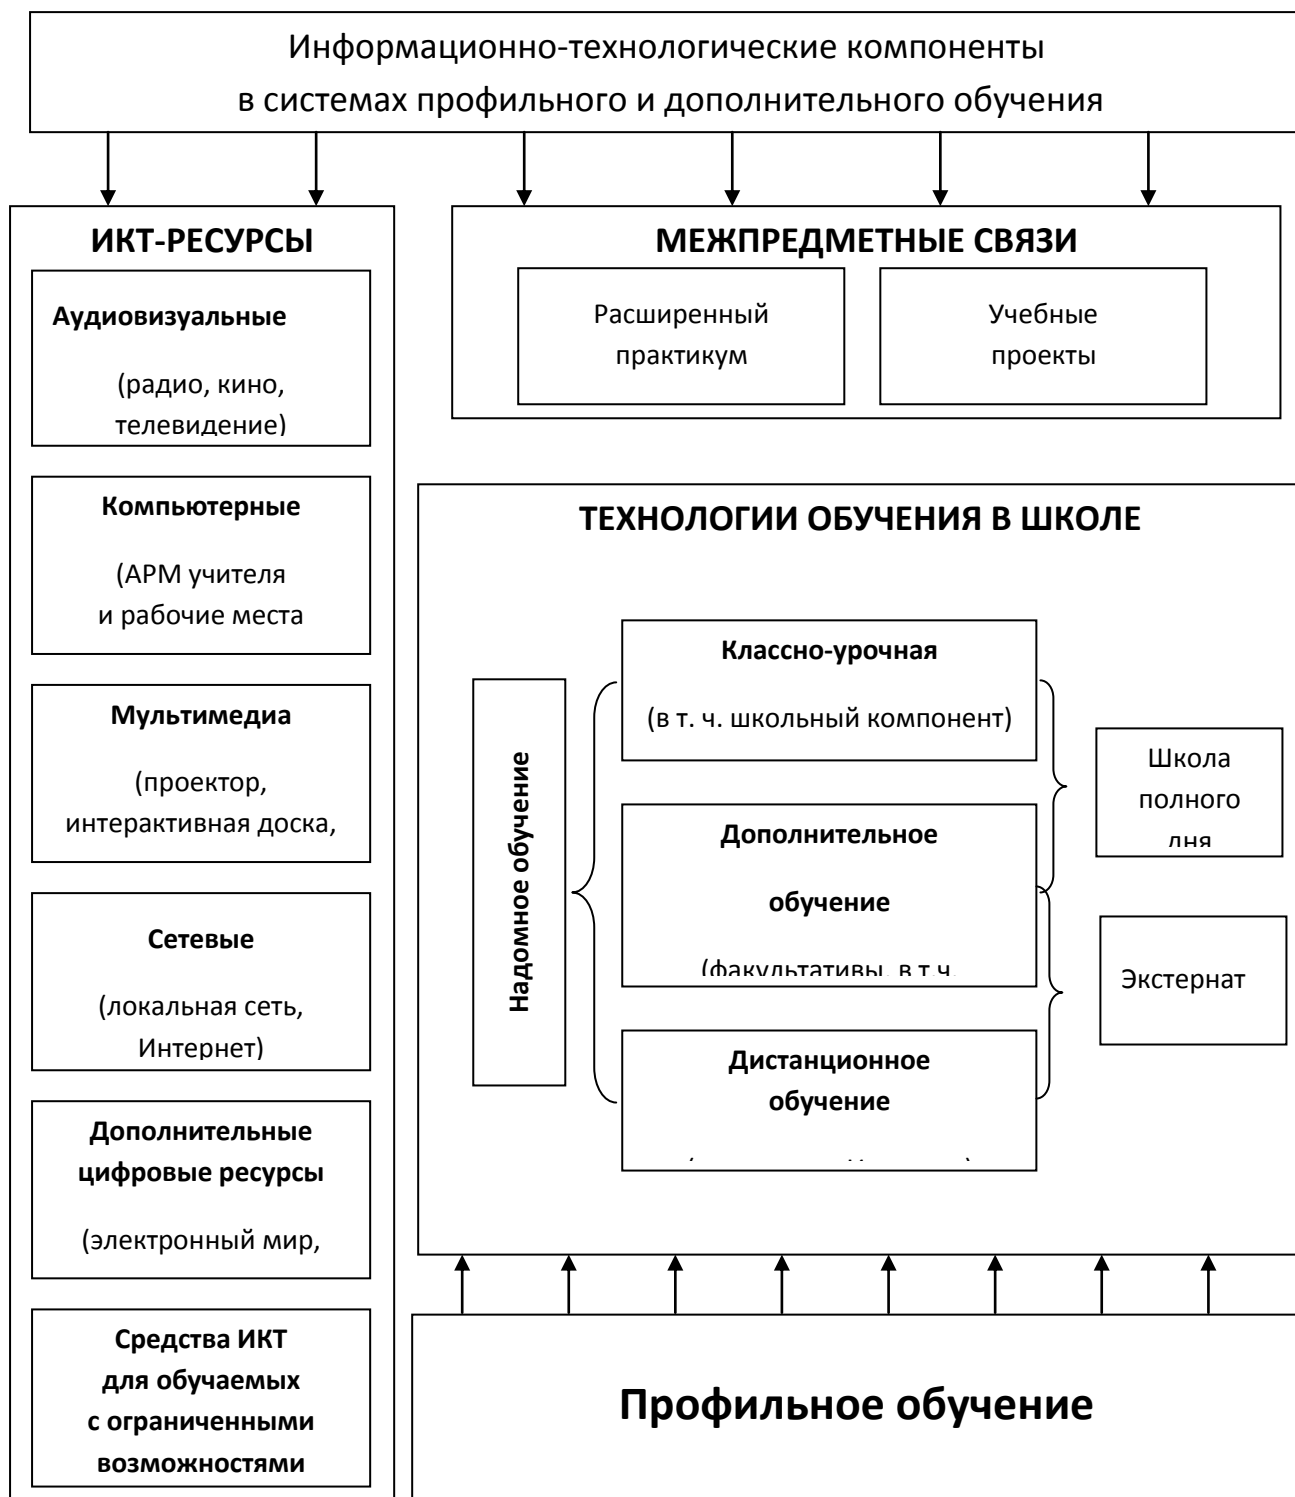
Информационно-технологические компоненты в системах профильного и дополнительного обучения

ИКТ-РЕСУРСЫ

Аудиовизуальные

(радио, кино, телевидение)

Компьютерные

(АРМ учителя и рабочие места

Мультимедиа

(проектор, интерактивная доска,

Сетевые

(локальная сеть, Интернет)

Дополнительные цифровые ресурсы

(электронный мир,

Средства ИКТ для обучаемых с ограниченными возможностями

МЕЖПРЕДМЕТНЫЕ СВЯЗИ

Расширенный практикум

Учебные проекты

ТЕХНОЛОГИИ ОБУЧЕНИЯ В ШКОЛЕ

Надомное обучение

Классно-урочная

(в т. ч. школьный компонент)

Дополнительное обучение

(факультативы, в т.ч. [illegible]

Дистанционное обучение

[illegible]

Школа полного дня

Экстернат

Профильное обучение